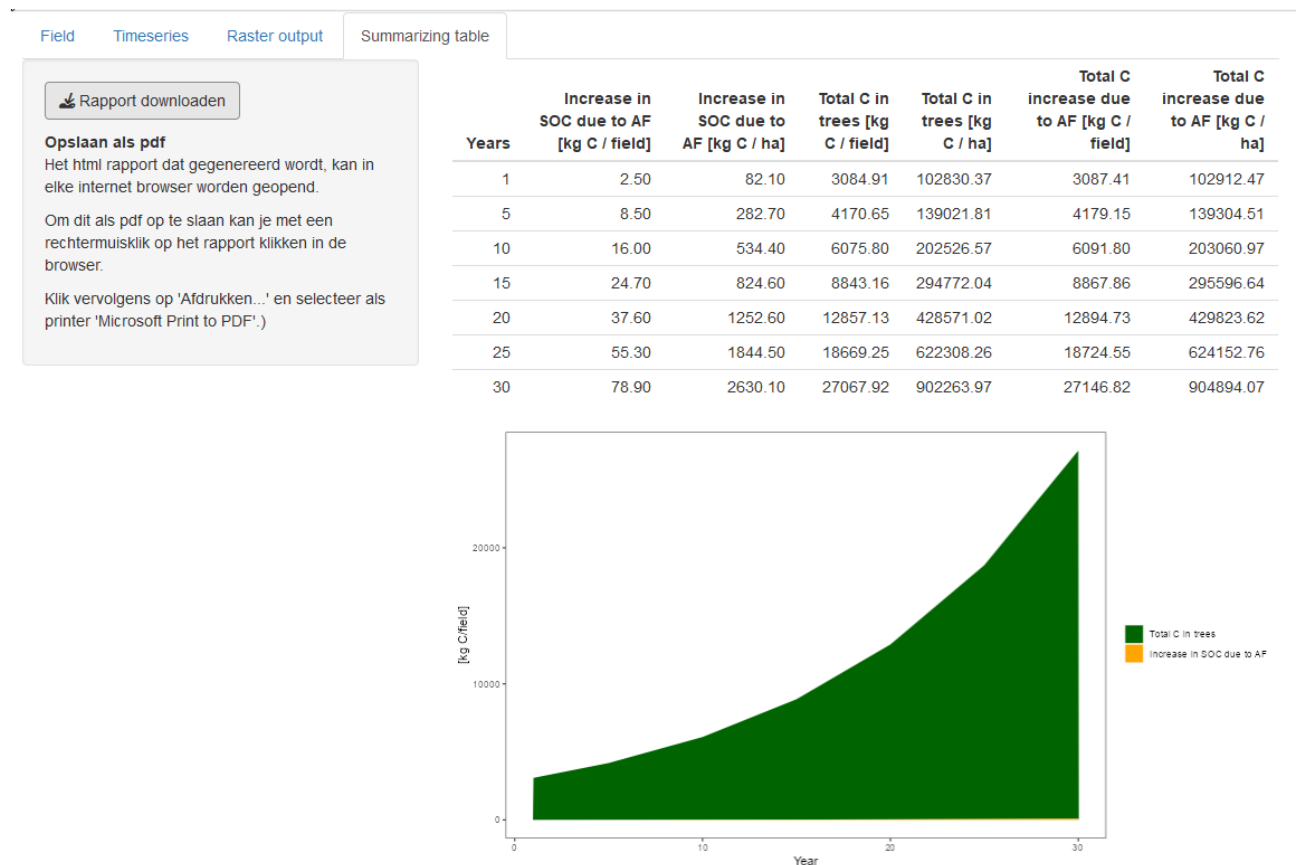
Field Timeseries Raster output Summarizing table

Rapport downloaden

**Opslaan als pdf**
Het html rapport dat gegenereerd wordt, kan in elke internet browser worden geopend.

Om dit als pdf op te slaan kan je met een rechtermuisklik op het rapport klikken in de browser.

Klik vervolgens op 'Afdrukken...' en selecteer als printer 'Microsoft Print to PDF'.)

| Years | Increase in SOC due to AF [kg C / field] | Increase in SOC due to AF [kg C / ha] | Total C in trees [kg C / field] | Total C in trees [kg C / ha] | Total C increase due to AF [kg C / field] | Total C increase due to AF [kg C / ha] |
|---|---|---|---|---|---|---|
| 1 | 2.50 | 82.10 | 3084.91 | 102830.37 | 3087.41 | 102912.47 |
| 5 | 8.50 | 282.70 | 4170.65 | 139021.81 | 4179.15 | 139304.51 |
| 10 | 16.00 | 534.40 | 6075.80 | 202526.57 | 6091.80 | 203060.97 |
| 15 | 24.70 | 824.60 | 8843.16 | 294772.04 | 8867.86 | 295596.64 |
| 20 | 37.60 | 1252.60 | 12857.13 | 428571.02 | 12894.73 | 429823.62 |
| 25 | 55.30 | 1844.50 | 18669.25 | 622308.26 | 18724.55 | 624152.76 |
| 30 | 78.90 | 2630.10 | 27067.92 | 902263.97 | 27146.82 | 904894.07 |

[kg C/field]
20000
10000
0
0 10 20 30
Year

Total C in trees
Increase in SOC due to AF